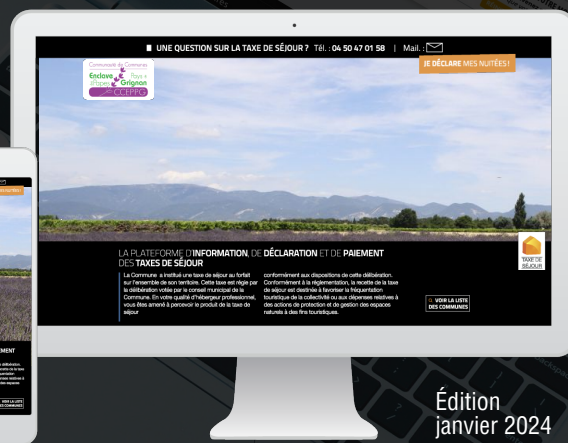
UNE QUESTION SUR LA TAXE DE SÉJOUR ? Tél. : 04 50 47 01 58 | Mail. :

Communauté de Communes
Enclave des Papes
Pays de Grignan
CCEPPG

JE DÉCLARE MES NUITÉES !

LA PLATEFORME D'INFORMATION, DE DÉCLARATION ET DE PAIEMENT DES TAXES DE SÉJOUR

La Commune a institué une taxe de séjour au forfait sur l'ensemble de son territoire. Cette taxe est régie par la délibération votée par le conseil municipal de la Commune. En votre qualité d'hébergeur professionnel, vous êtes amené à percevoir le produit de la taxe de séjour

conformément aux dispositions de cette délibération. Conformément à la réglementation, la recette de la taxe de séjour est destinée à favoriser la fréquentation touristique de la collectivité ou aux dépenses relatives à des actions de protection et de gestion des espaces naturels à des fins touristiques.

TAXE DE SÉJOUR

VOIR LA LISTE DES COMMUNES

ÉCLARATION !

EMENT

VOIR LA LISTE DES COMMUNES

Édition
janvier 2024